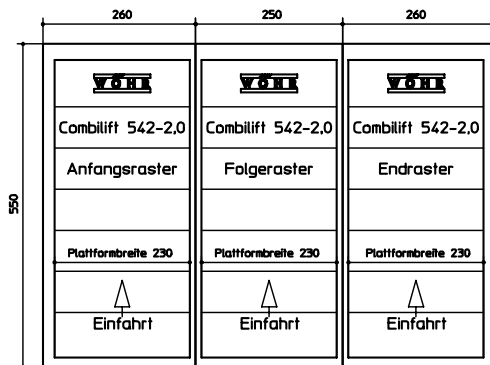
260 250 260

550

WÖHR
Combilift 542-2,0
Anfangsraster
Plattformbreite 230
Einfahrt

WÖHR
Combilift 542-2,0
Folgeraster
Plattformbreite 230
Einfahrt

WÖHR
Combilift 542-2,0
Endraster
Plattformbreite 230
Einfahrt